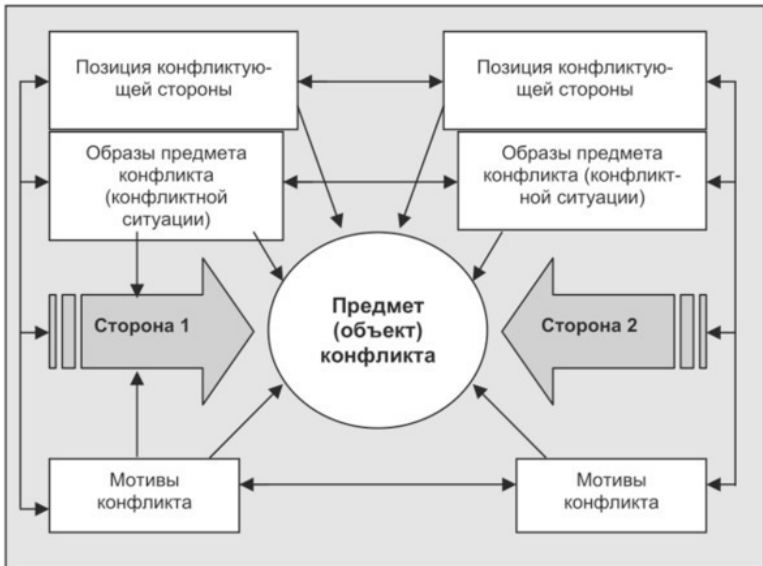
Позиция конфликтующей стороны

Позиция конфликтующей стороны

Образы предмета конфликта (конфликтной ситуации)

Образы предмета конфликта (конфликтной ситуации)

Сторона 1

Предмет (объект) конфликта

Сторона 2

Мотивы конфликта

Мотивы конфликта